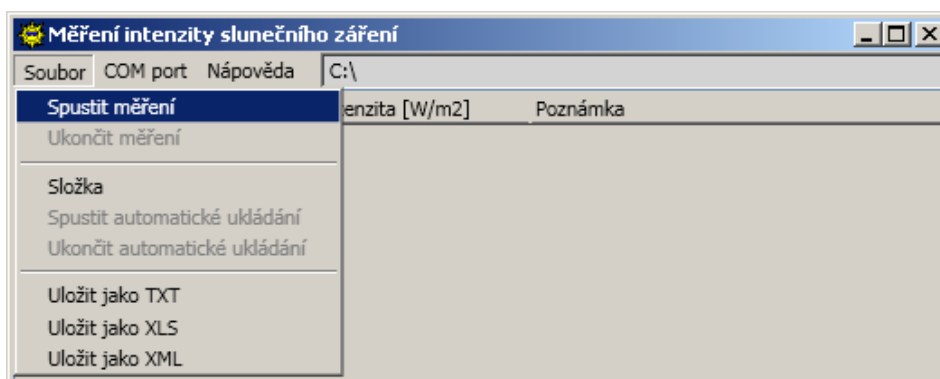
Měření intenzity slunečního záření

Soubor COM port Nápověda C:\

Spustit měření
Ukončit měření

Složka
Spustit automatické ukládání
Ukončit automatické ukládání

Uložit jako TXT
Uložit jako XLS
Uložit jako XML

enzita [W/m2] Poznámka